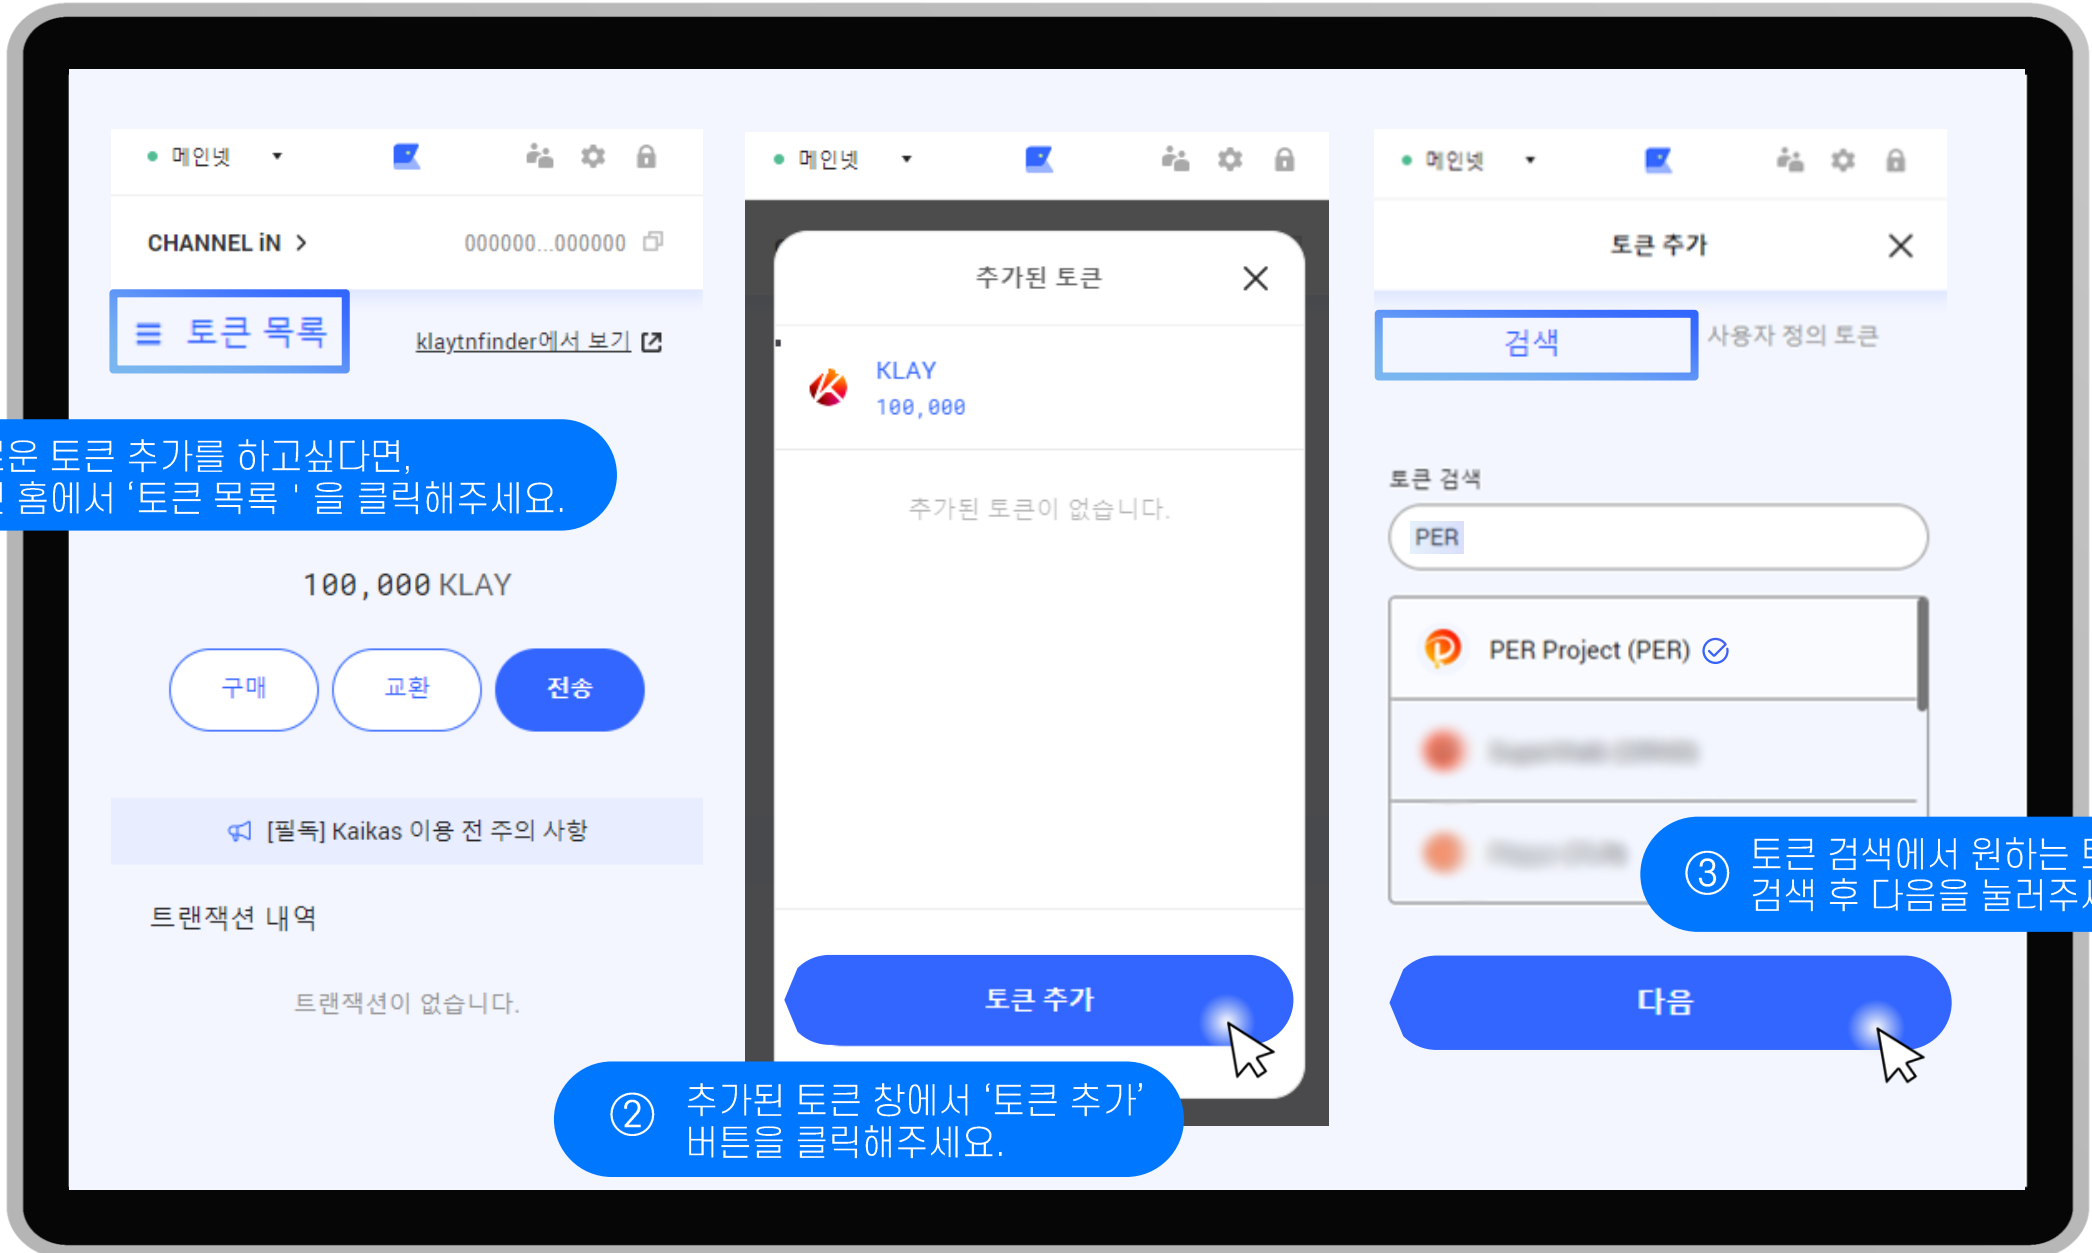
메인넷

CHANNEL iN >

000000...000000

☰ 토큰 목록

klaytnfinder에서 보기

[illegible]운 토큰 추가를 하고싶다면,
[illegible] 홈에서 '토큰 목록 ' 을 클릭해주세요.

100,000 KLAY

구매

교환

전송

[필독] Kaikas 이용 전 주의 사항

트랜잭션 내역

트랜잭션이 없습니다.

메인넷

추가된 토큰

KLAY
100,000

추가된 토큰이 없습니다.

토큰 추가

② 추가된 토큰 창에서 '토큰 추가'
버튼을 클릭해주세요.

메인넷

토큰 추가

검색

사용자 정의 토큰

토큰 검색

PER

PER Project (PER)

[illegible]

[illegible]

③ 토큰 검색에서 원하는 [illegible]
검색 후 다음을 눌러주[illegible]

다음